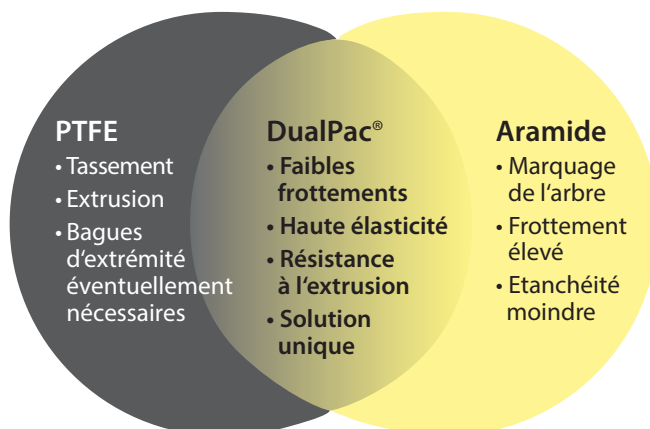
PTFE
• Tassement
• Extrusion
• Bagues d'extrémité éventuellement nécessaires

DualPac®
• Faibles frottements
• Haute élasticité
• Résistance à l'extrusion
• Solution unique

Aramide
• Marquage de l'arbre
• Frottement élevé
• Etanchéité moindre